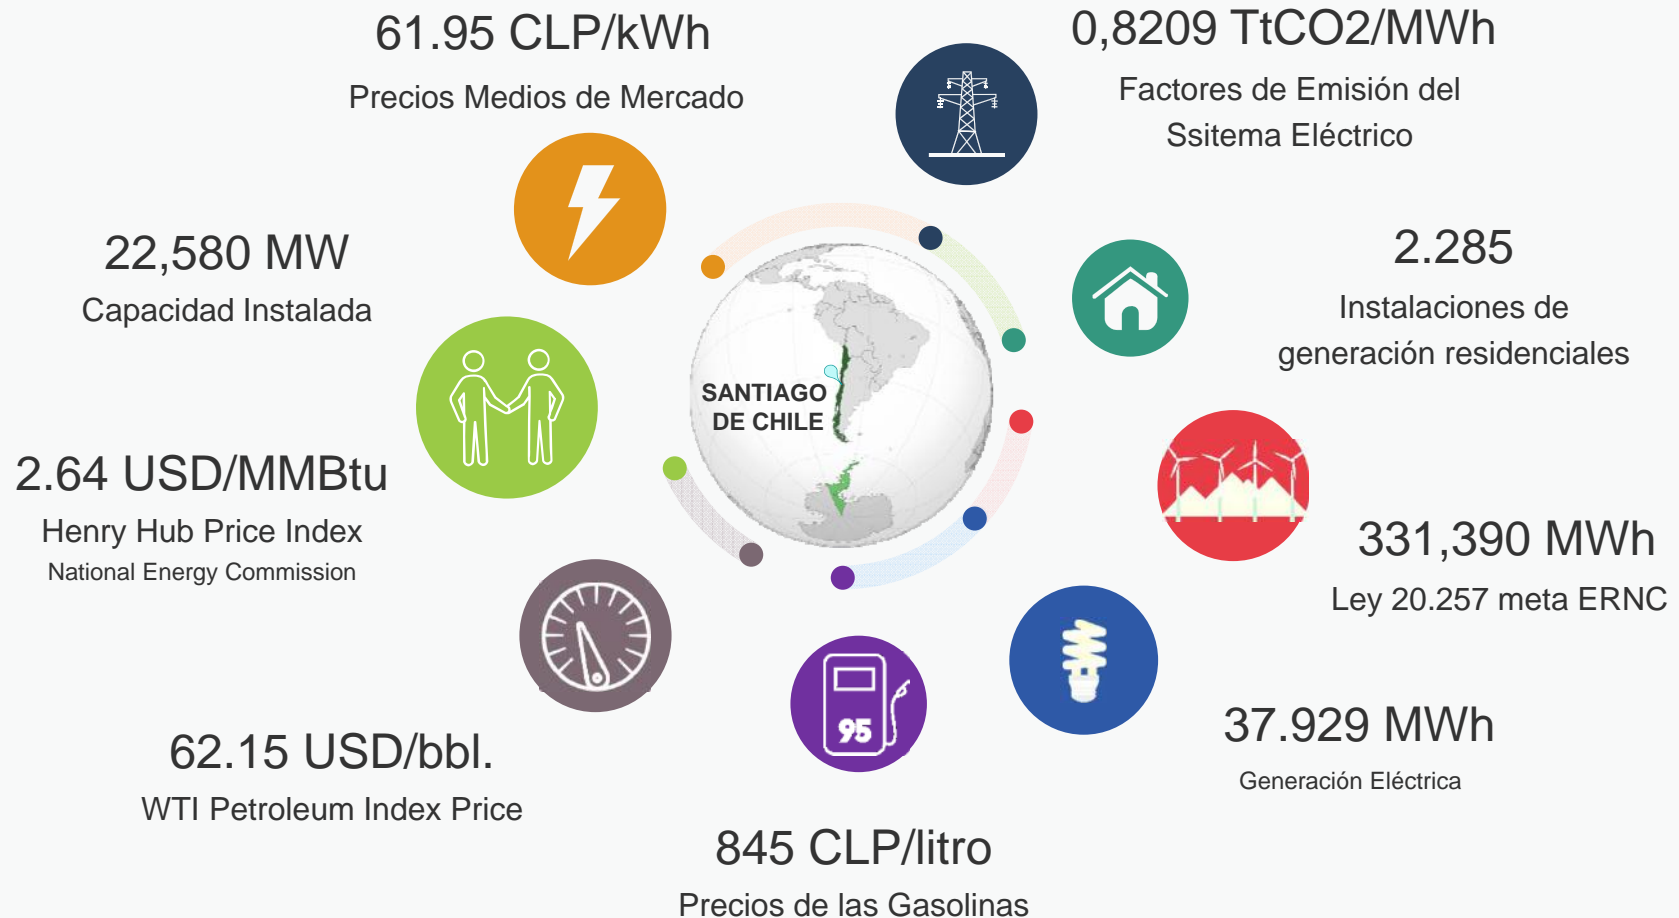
61.95 CLP/kWh

Precios Medios de Mercado

0,8209 TtCO2/MWh

Factores de Emisión del Ssitema Eléctrico

22,580 MW

Capacidad Instalada

2.285

Instalaciones de generación residenciales

SANTIAGO DE CHILE

2.64 USD/MMBtu

Henry Hub Price Index

National Energy Commission

331,390 MWh

Ley 20.257 meta ERNC

95

37.929 MWh

Generación Eléctrica

62.15 USD/bbl.

WTI Petroleum Index Price

845 CLP/litro

Precios de las Gasolinas